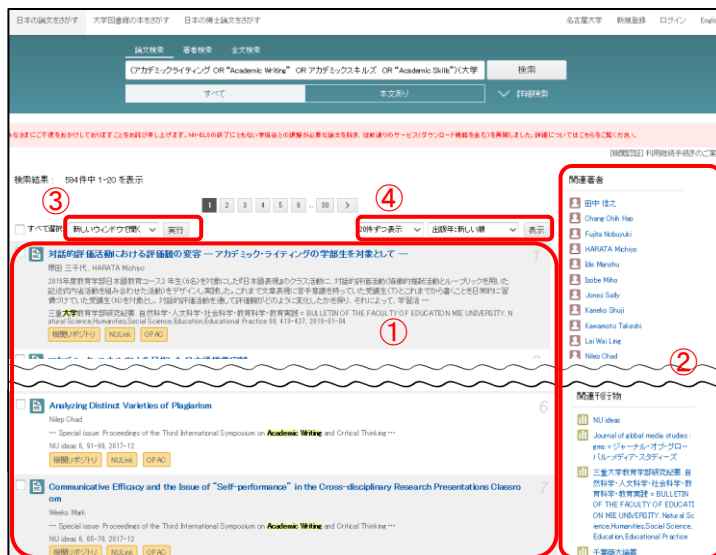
日本の論文をさがす　大学図書館の本をさがす　日本の博士論文をさがす　名古屋大学　新規登録　ログイン　Engli

論文検索　著者検索　全文検索

（アカデミックライティング OR "Academic Writing" OR アカデミックスキルズ OR "Academic Skills"）(大学　検索

すべて　本文あり　詳細検索

みなさまにご不便をおかけしておりますことをお詫び申し上げます。NII-ELSの終了にともない学協会との調整が必要な論文を除き、従前通りのサービス(ダウンロード機能を含む)を再開しました。詳細についてはこちらをご覧ください。

[機関認証] 利用継続手続きのご案

検索結果： 594件中 1-20 を表示

1 2 3 4 5 6 .. 30 >

③　④

すべて選択　新しいウィンドウで開く　実行　20件ずつ表示　出版年:新しい順　表示

対話的評価活動における評価観の変容 ― アカデミック・ライティングの学部生を対象として ―
原田 三千代, HARATA Michiyo
2015年度教育学部日本語教育コース2年生(6名)を対象にした日本語表現αのクラス活動に、対話的評価活動(協働的推敲活動とルーブリックを用いた記述式作品活動を組み合わせた活動)をデザインし実践した。これまで文章表現に苦手意識を持っていた受講生(T)とこれまでから書くことを得意に...
三重大学教育学部研究紀要 自然科学・人文科学・社会科学・教育科学・教育実践 = BULLETIN OF THE FACULTY OF EDUCATION MIE UNIVERSITY. Natural Science,Humanities,Social Science,Education,Educational Practice 69, 413-427, 2018-03-04
機関リポジトリ　NULink　OPAC

①

関連著者
田中 佳之
Chang Chih Hao
Fujita Nobuyuki
HARATA Michiyo
Ide Manshu
Isobe Miho
Jones Sally
Kanehio Shuji
Kawamoto Takeshi
Lai Wai Ling
Nilep Chad

②

Analyzing Distinct Varieties of Plagiarism
Nilep Chad
… Special issue: Proceedings of the Third International Symposium on Academic Writing and Critical Thinking …
NU ideas 6, 91-99, 2017-12
機関リポジトリ　NULink　OPAC

6

Communicative Efficacy and the Issue of "Self-performance" in the Cross-disciplinary Research Presentations Classro
Weeks Mark
… Special issue: Proceedings of the Third International Symposium on Academic Writing and Critical Thinking …
NU ideas 6, 65-70, 2017-12
機関リポジトリ　NULink　OPAC

7

関連刊行物
NU ideas
Journal of global media studies : gms = ジャーナル・オブ・グローバル・メディア・スタディーズ
三重大学教育学部研究紀要 自然科学・人文科学・社会科学・教育科学・教育実践 = BULLETIN OF THE FACULTY OF EDUCATION MIE UNIVERSITY. Natural Science,Humanities,Social Science,Education,Educational Practice
千葉商大論叢